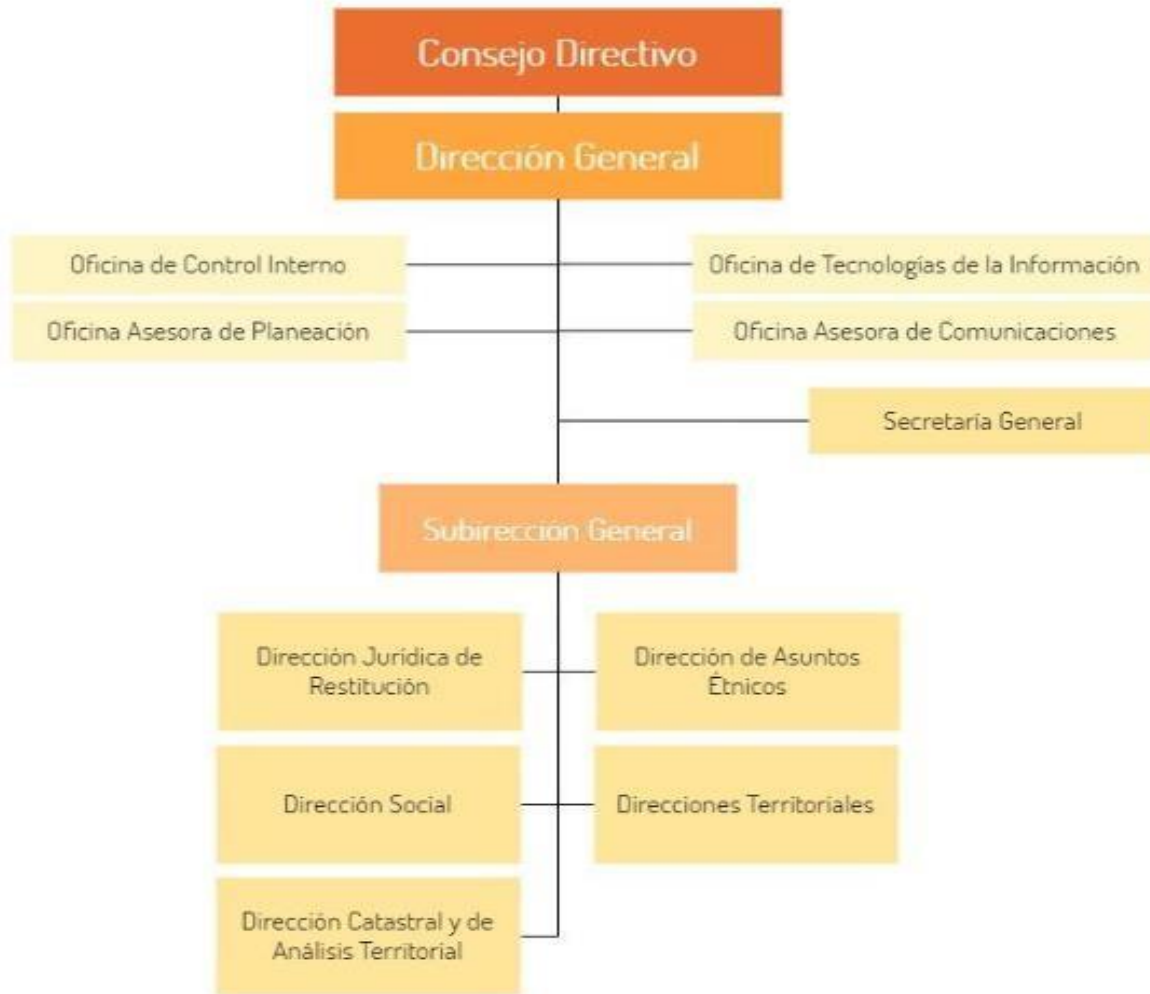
Consejo Directivo

Dirección General

Oficina de Control Interno

Oficina de Tecnologías de la Información

Oficina Asesora de Planeación

Oficina Asesora de Comunicaciones

Secretaría General

Subirección General

Dirección Jurídica de Restitución

Dirección de Asuntos Étnicos

Dirección Social

Direcciones Territoriales

Dirección Catastral y de Análisis Territorial